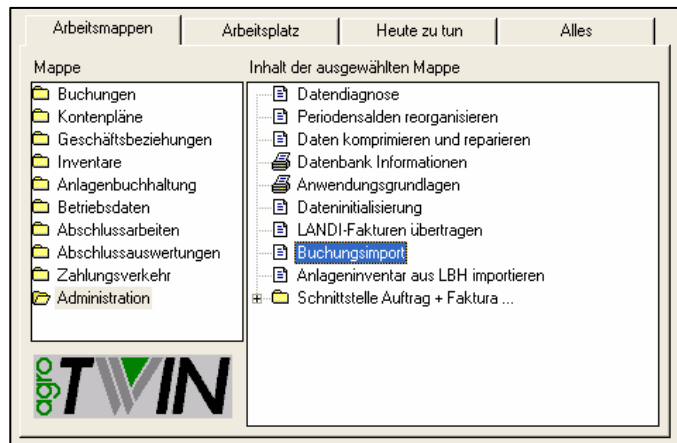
Arbeitsmappen | Arbeitsplatz | Heute zu tun | Alles

Mappe

Buchungen
Kontenpläne
Geschäftsbeziehungen
Inventare
Anlagenbuchhaltung
Betriebsdaten
Abschlussarbeiten
Abschlussauswertungen
Zahlungsverkehr
Administration

agro TWIN

Inhalt der ausgewählten Mappe

Datendiagnose
Periodensalden reorganisieren
Daten komprimieren und reparieren
Datenbank Informationen
Anwendungsgrundlagen
Dateninitialisierung
LANDI-Fakturen übertragen
Buchungsimport
Anlageninventar aus LBH importieren
Schnittstelle Auftrag + Faktura ...